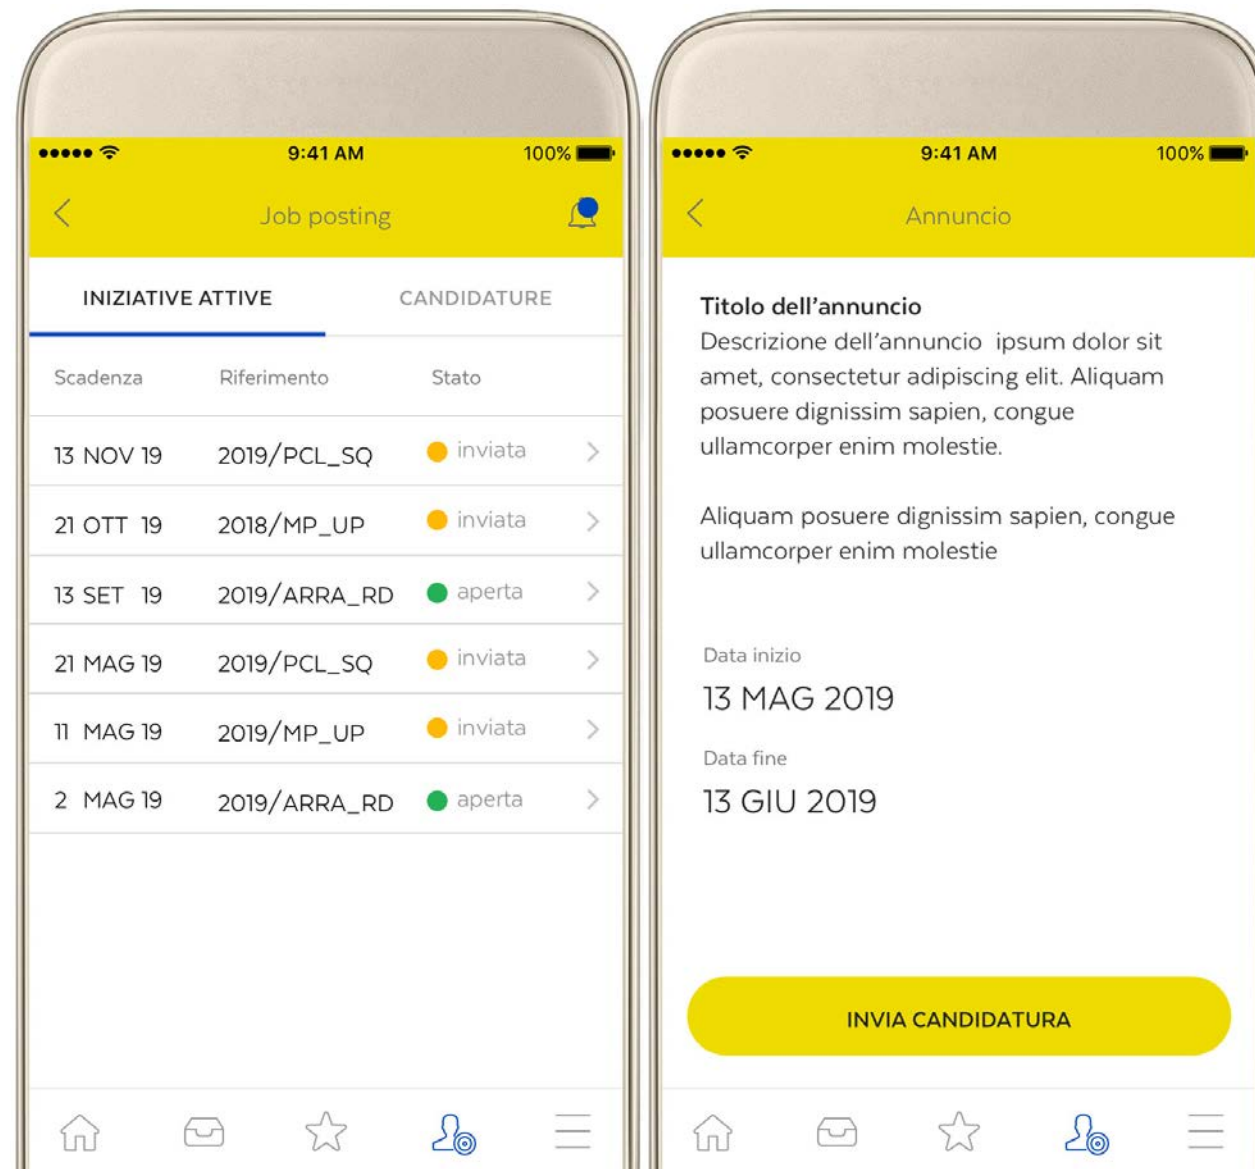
●●●●● 9:41 AM 100%

Job posting

INIZIATIVE ATTIVE CANDIDATURE

| Scadenza | Riferimento | Stato |
|---|---|---|
| 13 NOV 19 | 2019/PCL_SQ | inviata |
| 21 OTT 19 | 2018/MP_UP | inviata |
| 13 SET 19 | 2019/ARRA_RD | aperta |
| 21 MAG 19 | 2019/PCL_SQ | inviata |
| 11 MAG 19 | 2019/MP_UP | inviata |
| 2 MAG 19 | 2019/ARRA_RD | aperta |

●●●●● 9:41 AM 100%

Annuncio

Titolo dell’annuncio
Descrizione dell’annuncio ipsum dolor sit amet, consectetur adipiscing elit. Aliquam posuere dignissim sapien, congue ullamcorper enim molestie.

Aliquam posuere dignissim sapien, congue ullamcorper enim molestie

Data inizio
13 MAG 2019

Data fine
13 GIU 2019

INVIA CANDIDATURA